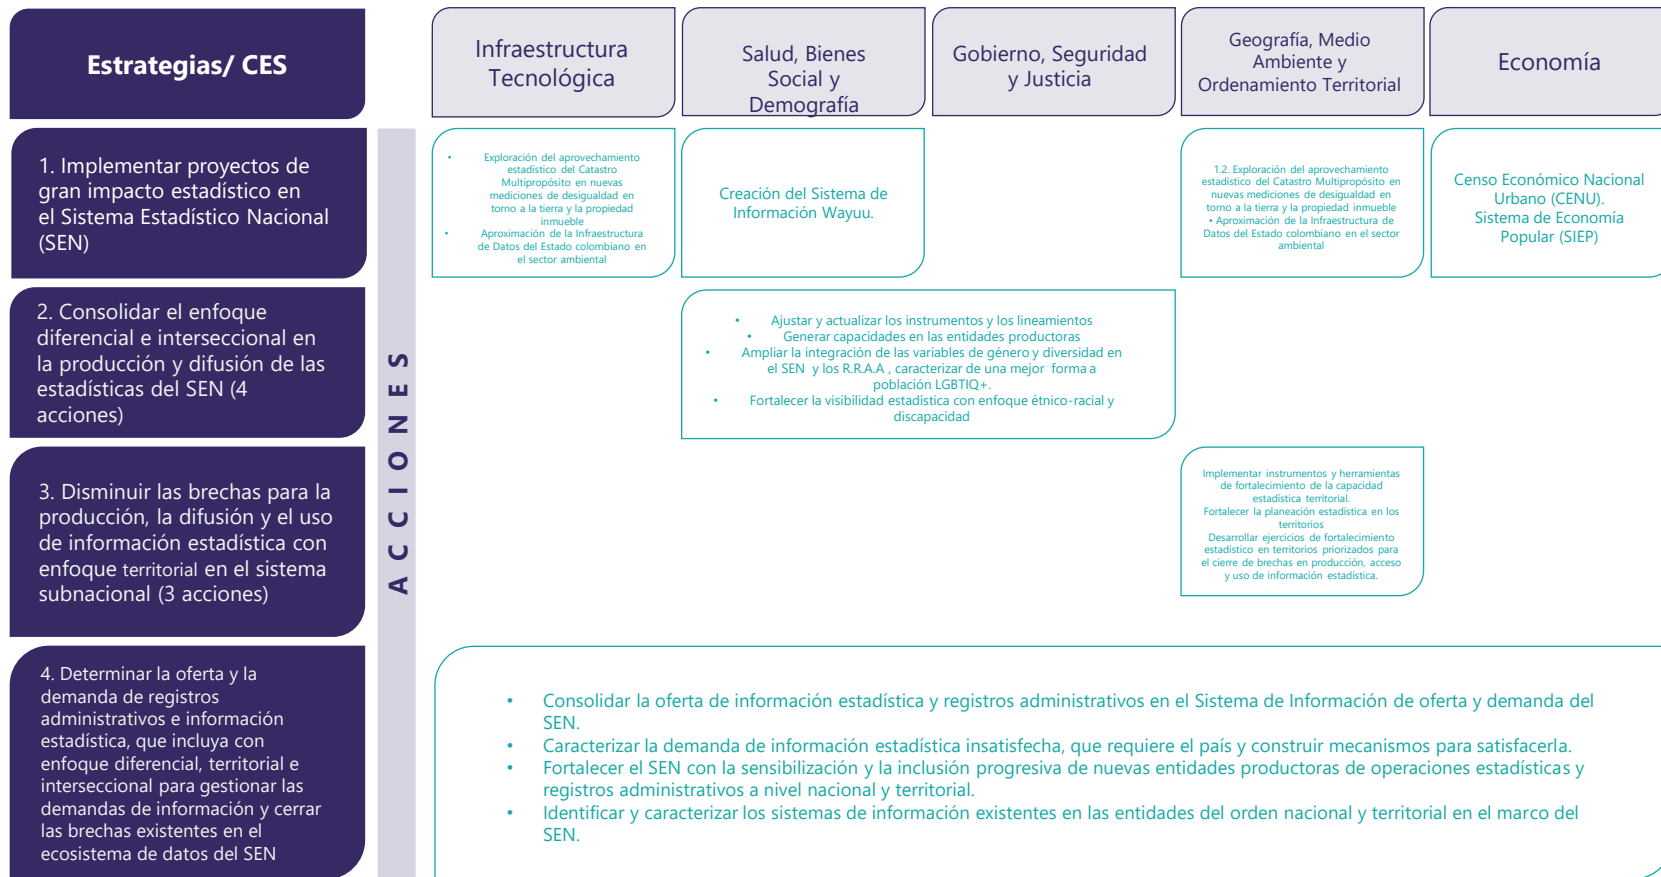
Estrategias/ CES

Infraestructura Tecnológica

Salud, Bienes Social y Demografía

Gobierno, Seguridad y Justicia

Geografía, Medio Ambiente y Ordenamiento Territorial

Economía

1. Implementar proyectos de gran impacto estadístico en el Sistema Estadístico Nacional (SEN)

• Exploración del aprovechamiento estadístico del Catastro Multipropósito en nuevas mediciones de desigualdad en torno a la tierra y la propiedad inmueble
• Aproximación de la Infraestructura de Datos del Estado colombiano en el sector ambiental

Creación del Sistema de Información Wayuu.

1.2. Exploración del aprovechamiento estadístico del Catastro Multipropósito en nuevas mediciones de desigualdad en torno a la tierra y la propiedad inmueble
• Aproximación de la Infraestructura de Datos del Estado colombiano en el sector ambiental

Censo Económico Nacional Urbano (CENU).
Sistema de Economía Popular (SIEP)

2. Consolidar el enfoque diferencial e interseccional en la producción y difusión de las estadísticas del SEN (4 acciones)

• Ajustar y actualizar los instrumentos y los lineamientos
• Generar capacidades en las entidades productoras
• Ampliar la integración de las variables de género y diversidad en el SEN y los R.R.A.A , caracterizar de una mejor forma a población LGBTIQ+.
• Fortalecer la visibilidad estadística con enfoque étnico-racial y discapacidad

3. Disminuir las brechas para la producción, la difusión y el uso de información estadística con enfoque territorial en el sistema subnacional (3 acciones)

Implementar instrumentos y herramientas de fortalecimiento de la capacidad estadística territorial.
Fortalecer la planeación estadística en los territorios
Desarrollar ejercicios de fortalecimiento estadístico en territorios priorizados para el cierre de brechas en producción, acceso y uso de información estadística.

ACCIONES

4. Determinar la oferta y la demanda de registros administrativos e información estadística, que incluya con enfoque diferencial, territorial e interseccional para gestionar las demandas de información y cerrar las brechas existentes en el ecosistema de datos del SEN

• Consolidar la oferta de información estadística y registros administrativos en el Sistema de Información de oferta y demanda del SEN.
• Caracterizar la demanda de información estadística insatisfecha, que requiere el país y construir mecanismos para satisfacerla.
• Fortalecer el SEN con la sensibilización y la inclusión progresiva de nuevas entidades productoras de operaciones estadísticas y registros administrativos a nivel nacional y territorial.
• Identificar y caracterizar los sistemas de información existentes en las entidades del orden nacional y territorial en el marco del SEN.